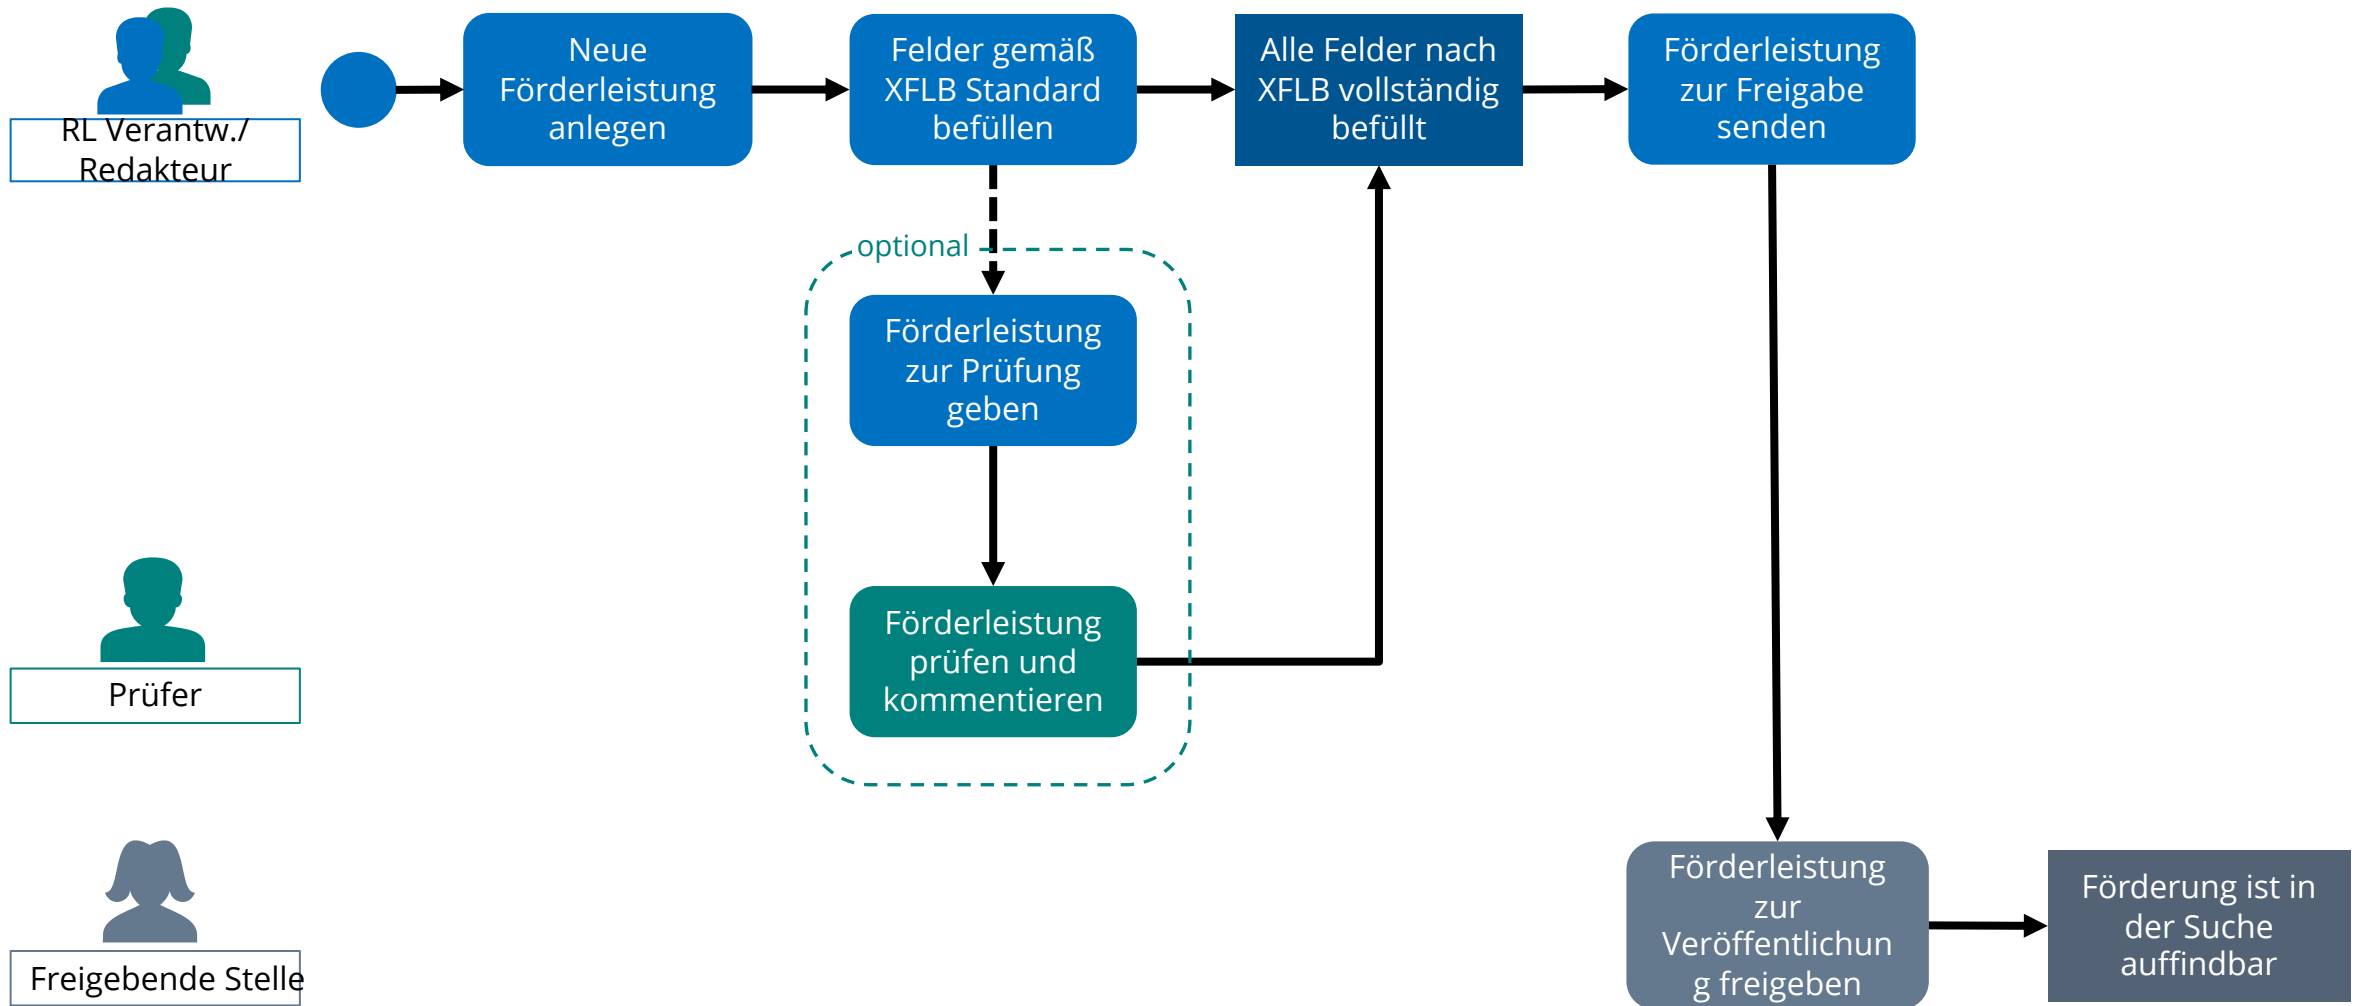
RL Verantw./ Redakteur

Neue Förderleistung anlegen

Felder gemäß XFLB Standard befüllen

Alle Felder nach XFLB vollständig befüllt

Förderleistung zur Freigabe senden

optional

Förderleistung zur Prüfung geben

Förderleistung prüfen und kommentieren

Prüfer

Freigebende Stelle

Förderleistung zur Veröffentlichung freigeben

Förderung ist in der Suche auffindbar